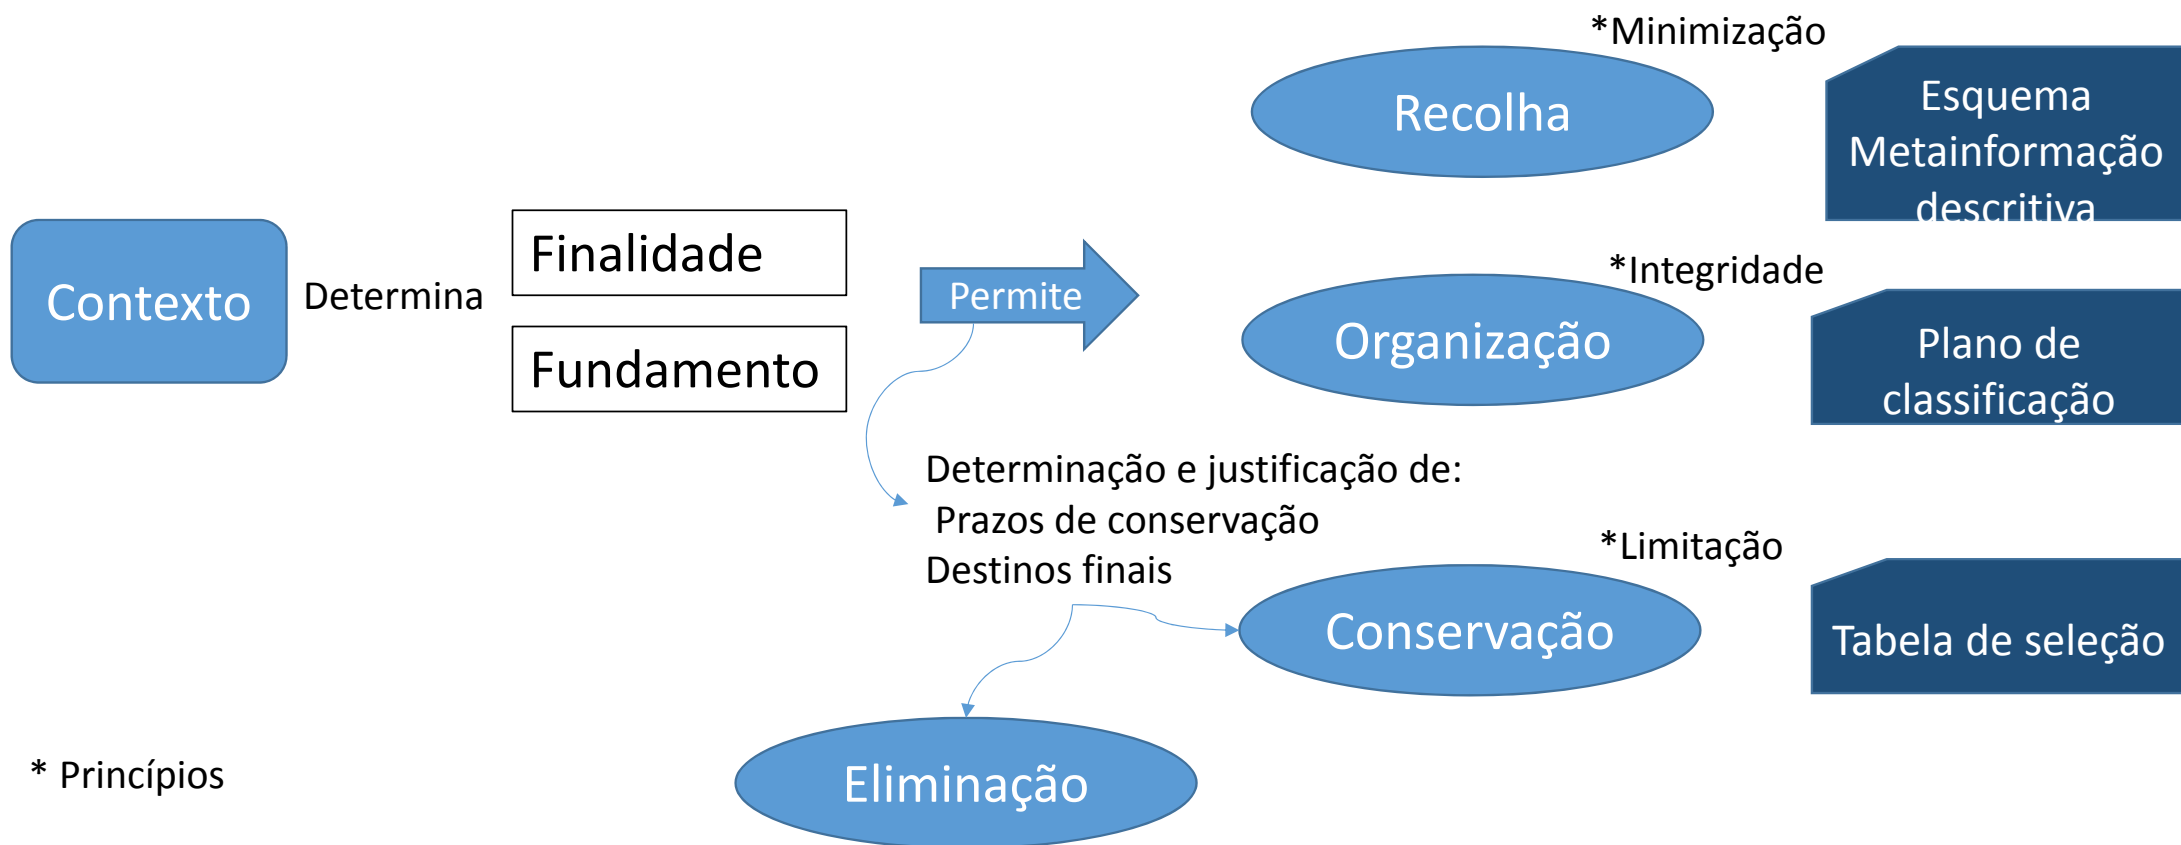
*Minimização

Recolha

Esquema Metainformação descritiva

Contexto

Determina

Finalidade

Fundamento

Permite

*Integridade

Organização

Plano de classificação

Determinação e justificação de:
Prazos de conservação
Destinos finais

*Limitação

Conservação

Tabela de seleção

Eliminação

* Princípios